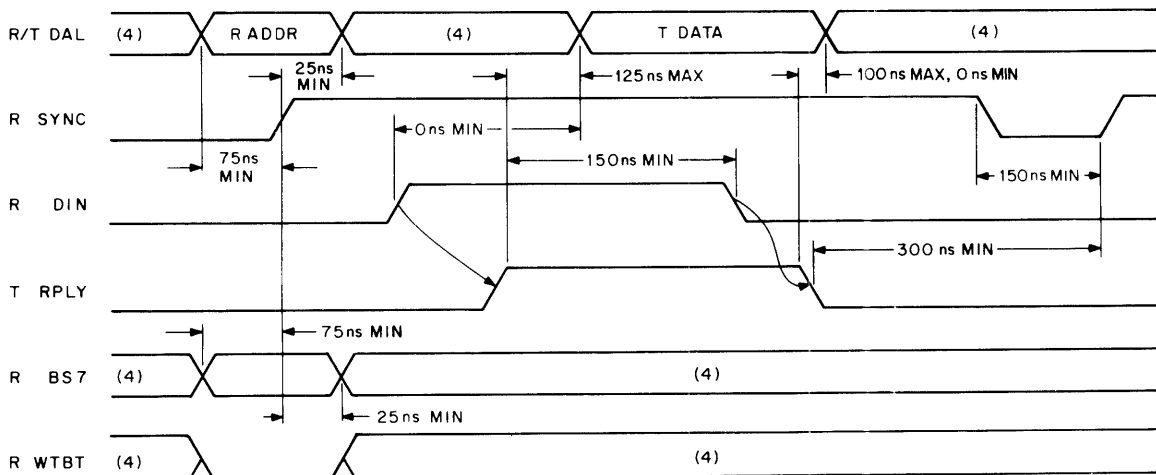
R/T DAL (4) R ADDR (4) T DATA (4)

25ns MIN

125 ns MAX

100 ns MAX, 0 ns MIN

R SYNC

0ns MIN

75ns MIN

150ns MIN

150ns MIN

R DIN

300 ns MIN

T RPLY

75ns MIN

R BS7 (4) (4)

25ns MIN

R WTBT (4) (4)